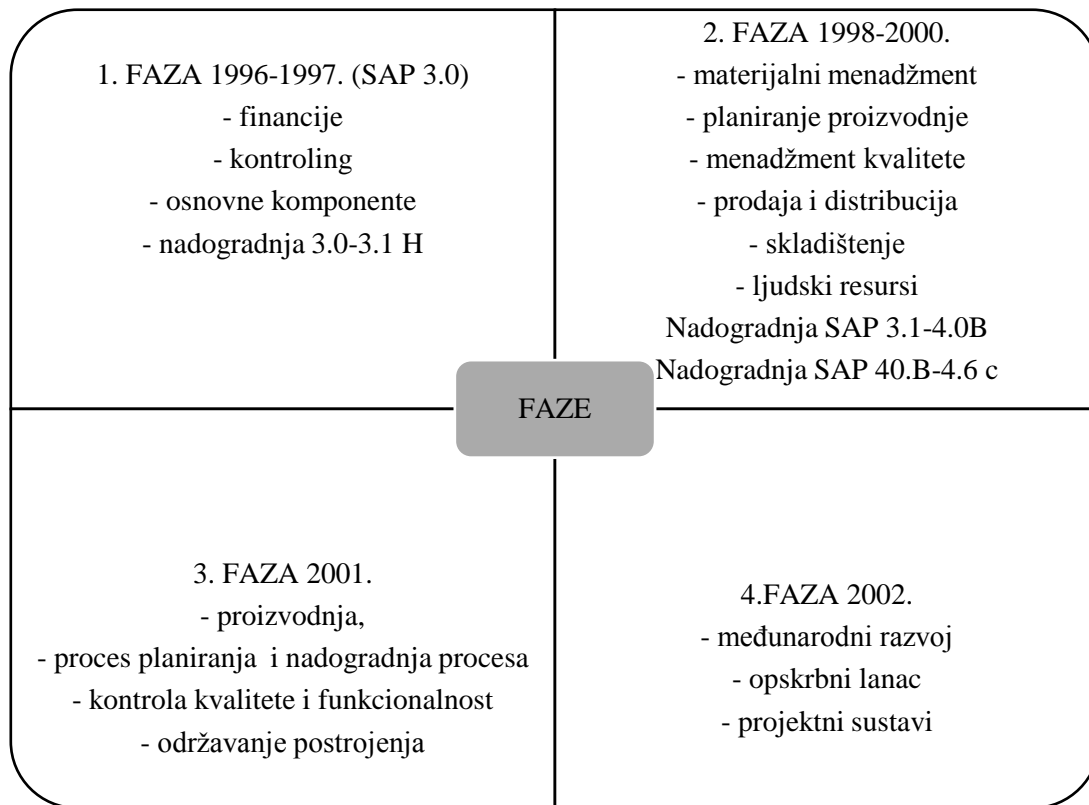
1. FAZA 1996-1997. (SAP 3.0)
- financije
- kontroling
- osnovne komponente
- nadogradnja 3.0-3.1 H

2. FAZA 1998-2000.
- materijalni menadžment
- planiranje proizvodnje
- menadžment kvalitete
- prodaja i distribucija
- skladištenje
- ljudski resursi
Nadogradnja SAP 3.1-4.0B
Nadogradnja SAP 40.B-4.6 c

FAZE

3. FAZA 2001.
- proizvodnja,
- proces planiranja i nadogradnja procesa
- kontrola kvalitete i funkcionalnost
- održavanje postrojenja

4.FAZA 2002.
- međunarodni razvoj
- opskrbni lanac
- projektni sustavi